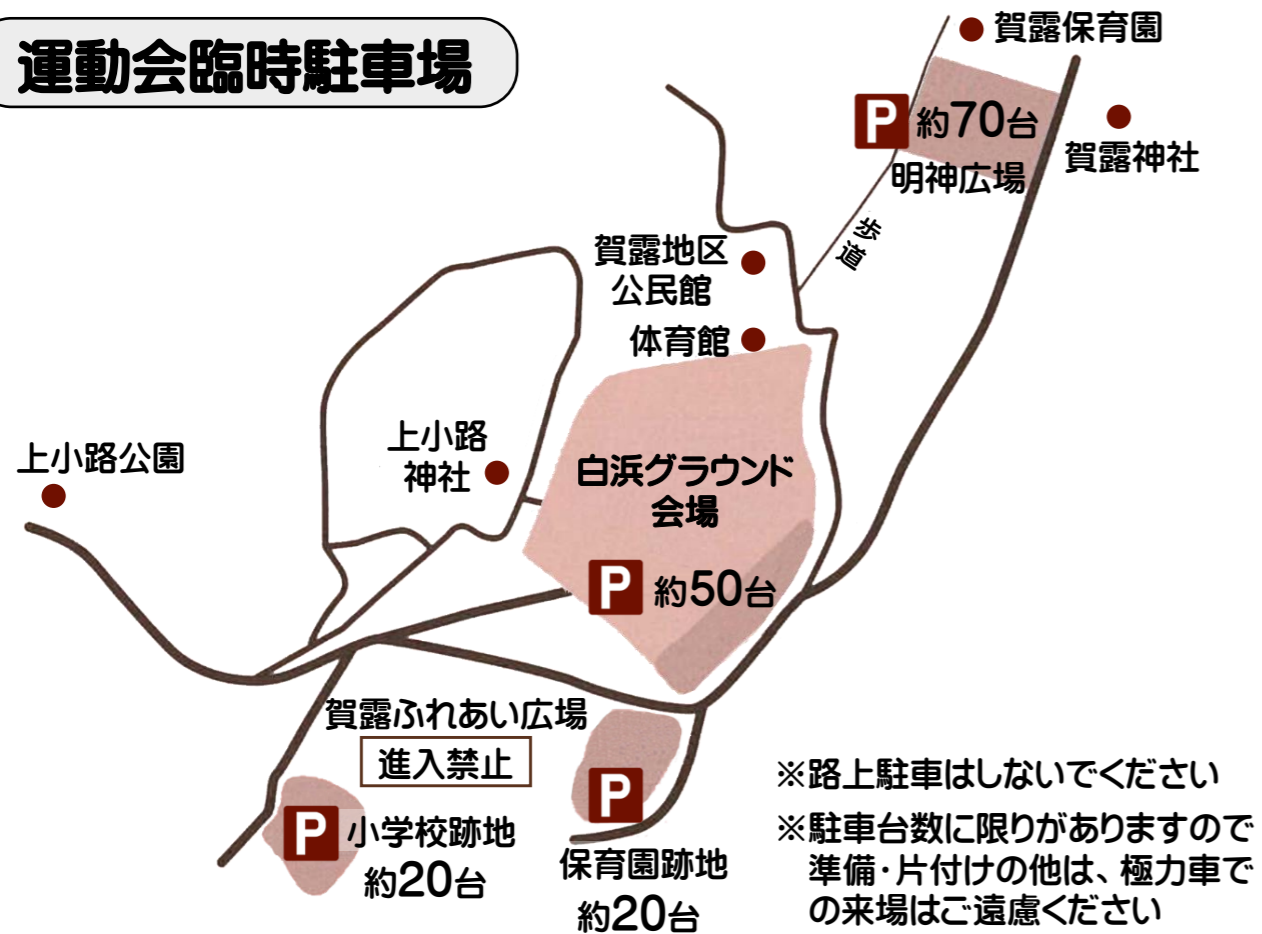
運動会臨時駐車場

賀露保育園

P 約70台
明神広場

賀露神社

歩道

賀露地区
公民館

体育館

上小路公園

上小路
神社

白浜グラウンド
会場

P 約50台

賀露ふれあい広場

進入禁止

P 小学校跡地
約20台

P
保育園跡地
約20台

※路上駐車はしないでください

※駐車台数に限りがありますので準備・片付けの他は、極力車での来場はご遠慮ください